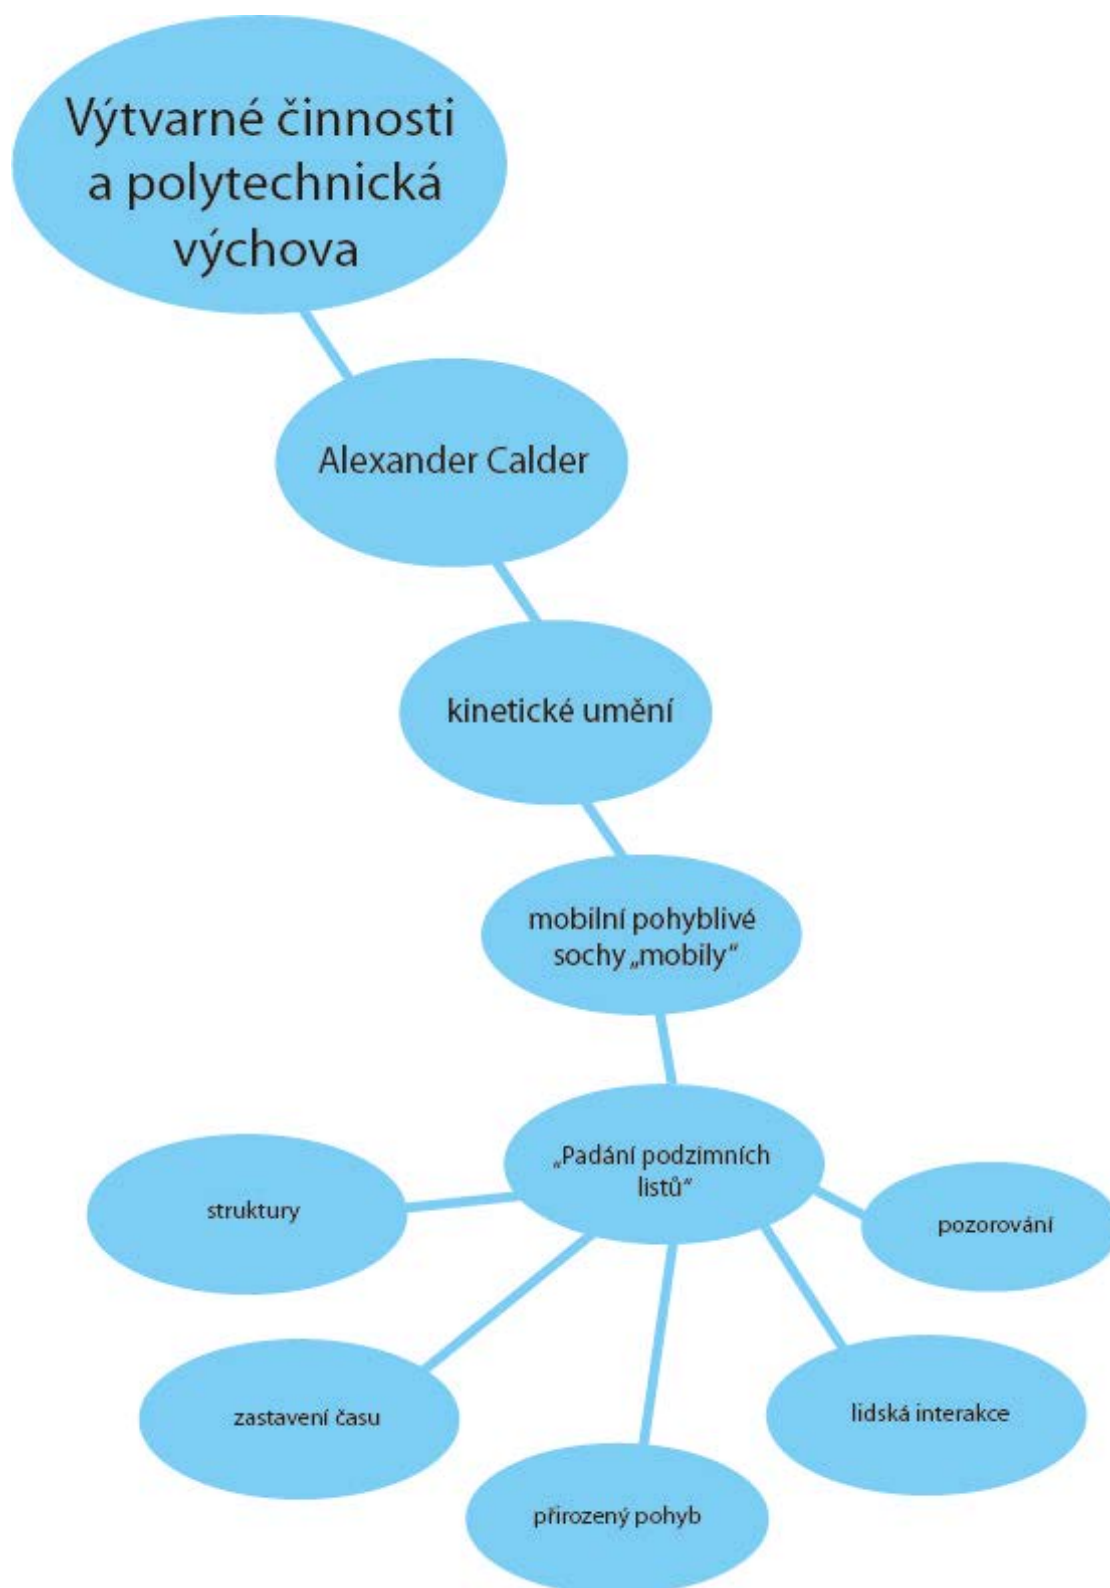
Výtvarné činnosti a polytechnická výchova

Alexander Calder

kinetické umění

mobilní pohyblivé sochy „mobily"

„Padání podzimních listů"

struktury

pozorování

zastavení času

lidská interakce

přirozený pohyb